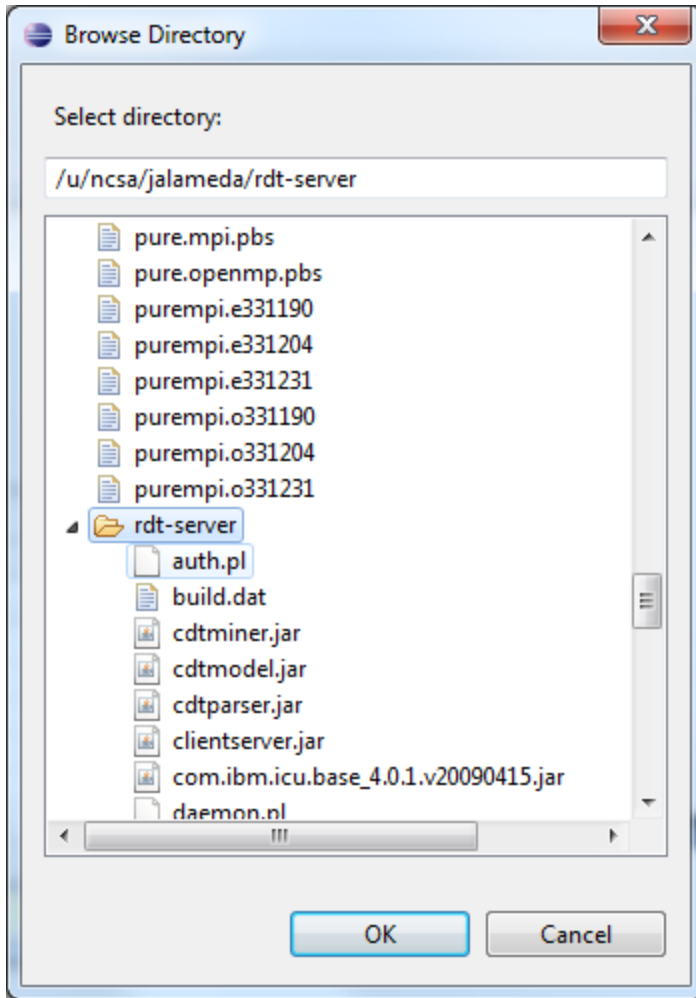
Browse Directory

Select directory:

/u/ncsa/jalameda/rdt-server

pure.mpi.pbs
pure.openmp.pbs
purempi.e331190
purempi.e331204
purempi.e331231
purempi.o331190
purempi.o331204
purempi.o331231
rdt-server
auth.pl
build.dat
cdtminer.jar
cdtmodel.jar
cdtparser.jar
clientserver.jar
com.ibm.icu.base_4.0.1.v20090415.jar
daemon.pl

OK
Cancel